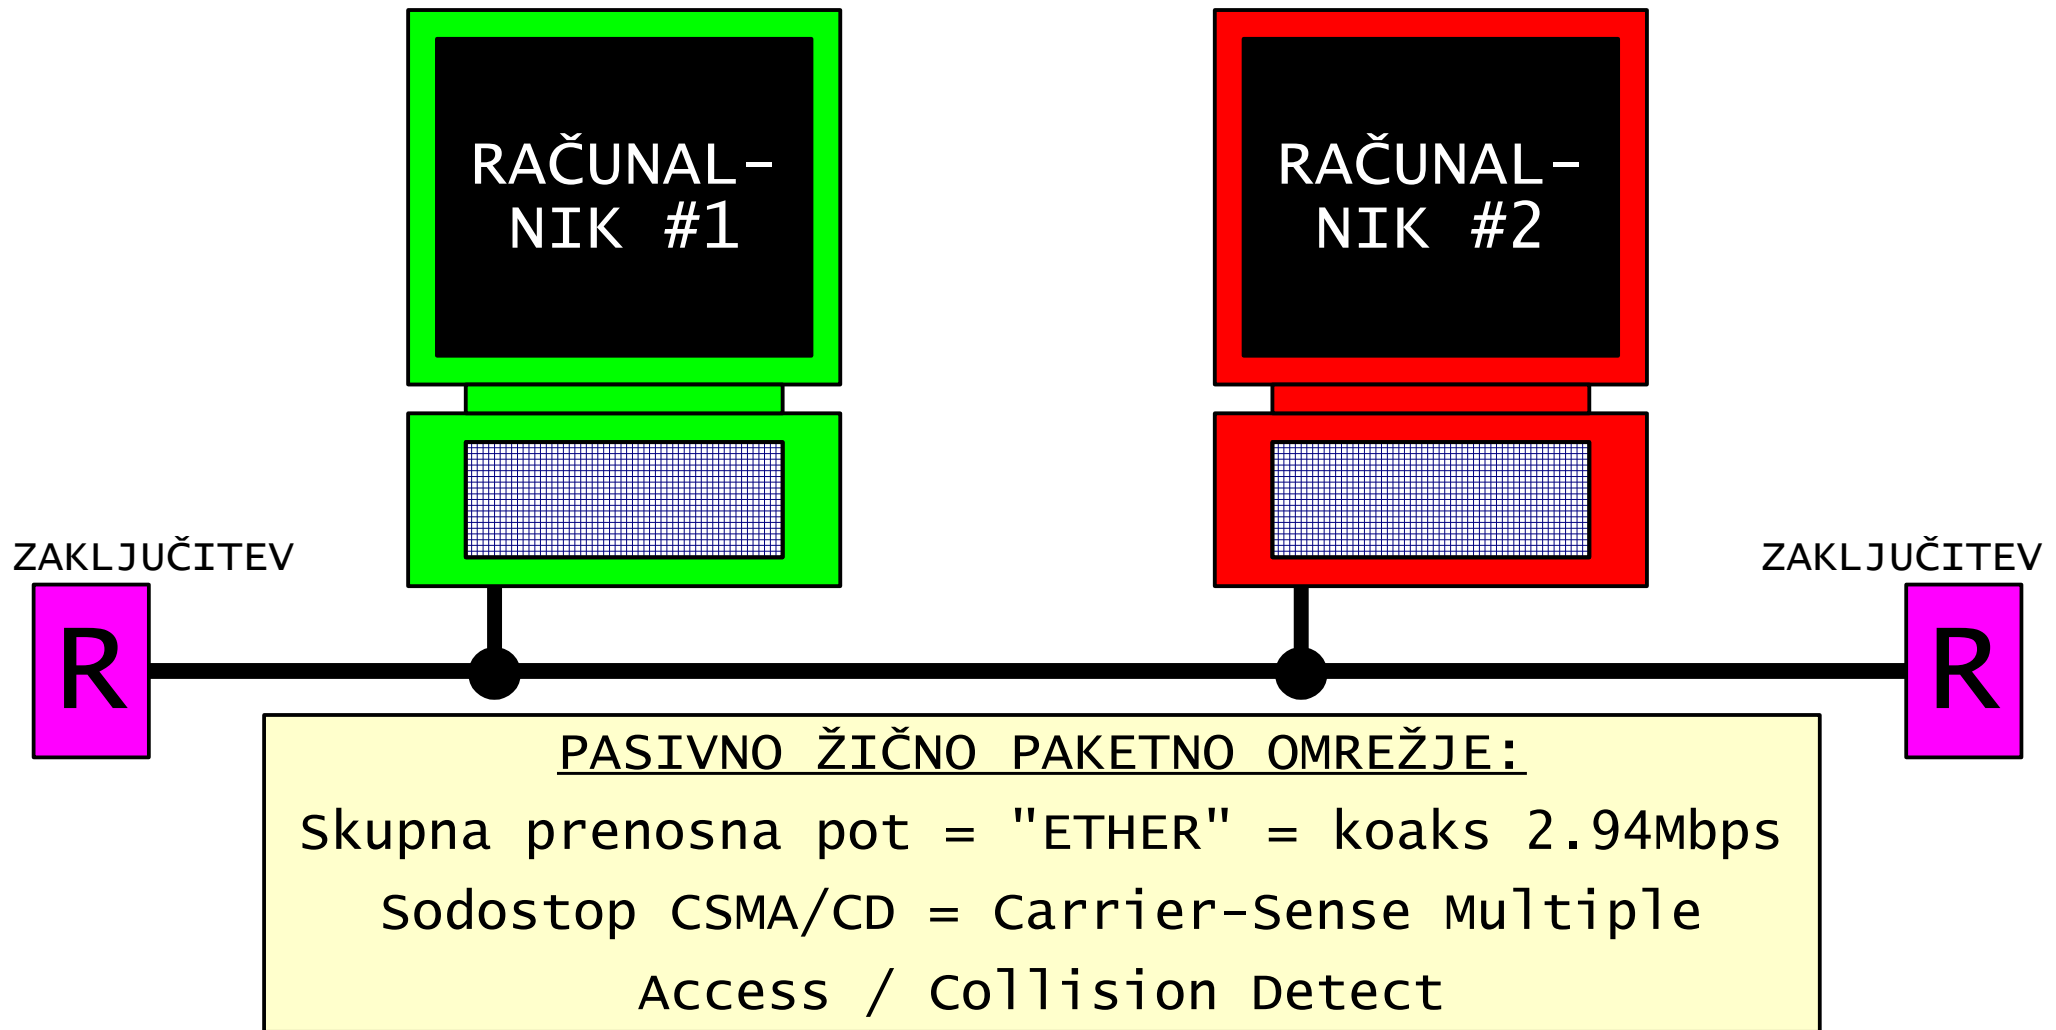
RAČUNALNIK #1

RAČUNALNIK #2

ZAKLJUČITEV

R

ZAKLJUČITEV

R

PASIVNO ŽIČNO PAKETNO OMREŽJE:

Skupna prenosna pot = "ETHER" = koaks 2.94Mbps

Sodostop CSMA/CD = Carrier-Sense Multiple Access / Collision Detect